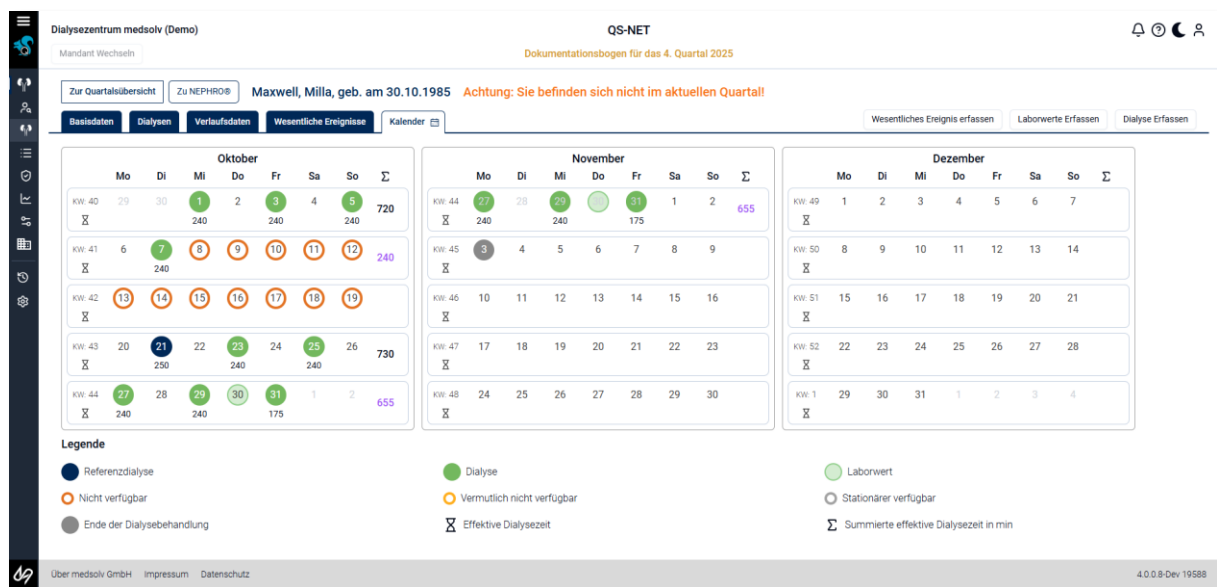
Dialysezentrum medsolv (Demo)

Mandant Wechseln

QS-NET

Dokumentationsbogen für das 4. Quartal 2025

Zur Quartalsübersicht | Zu NEPHRO®

Maxwell, Milla, geb. am 30.10.1985 Achtung: Sie befinden sich nicht im aktuellen Quartal!

Basisdaten | Dialysen | Verlaufsdaten | Wesentliche Ereignisse | Kalender

Wesentliches Ereignis erfassen | Laborwerte Erfassen | Dialyse Erfassen

Oktober

| | Mo | Di | Mi | Do | Fr | Sa | So | Σ |
|---|---|---|---|---|---|---|---|---|
| KW: 40 ⧗ | 29 | 30 | 1 240 | 2 | 3 240 | 4 | 5 240 | 720 |
| KW: 41 ⧗ | 6 | 7 240 | 8 | 9 | 10 | 11 | 12 | 240 |
| KW: 42 ⧗ | 13 | 14 | 15 | 16 | 17 | 18 | 19 | |
| KW: 43 ⧗ | 20 | 21 250 | 22 | 23 240 | 24 | 25 240 | 26 | 730 |
| KW: 44 ⧗ | 27 240 | 28 | 29 240 | 30 | 31 175 | 1 | 2 | 655 |

November

| | Mo | Di | Mi | Do | Fr | Sa | So | Σ |
|---|---|---|---|---|---|---|---|---|
| KW: 44 ⧗ | 27 240 | 28 | 29 240 | 30 | 31 175 | 1 | 2 | 655 |
| KW: 45 ⧗ | 3 | 4 | 5 | 6 | 7 | 8 | 9 | |
| KW: 46 ⧗ | 10 | 11 | 12 | 13 | 14 | 15 | 16 | |
| KW: 47 ⧗ | 17 | 18 | 19 | 20 | 21 | 22 | 23 | |
| KW: 48 ⧗ | 24 | 25 | 26 | 27 | 28 | 29 | 30 | |

Dezember

| | Mo | Di | Mi | Do | Fr | Sa | So | Σ |
|---|---|---|---|---|---|---|---|---|
| KW: 49 ⧗ | 1 | 2 | 3 | 4 | 5 | 6 | 7 | |
| KW: 50 ⧗ | 8 | 9 | 10 | 11 | 12 | 13 | 14 | |
| KW: 51 ⧗ | 15 | 16 | 17 | 18 | 19 | 20 | 21 | |
| KW: 52 ⧗ | 22 | 23 | 24 | 25 | 26 | 27 | 28 | |
| KW: 1 ⧗ | 29 | 30 | 31 | 1 | 2 | 3 | 4 | |

Legende

Referenzdialyse
Dialyse
Laborwert
Nicht verfügbar
Vermutlich nicht verfügbar
Stationärer verfügbar
Ende der Dialysebehandlung
⧗ Effektive Dialysezeit
Σ Summierte effektive Dialysezeit in min

Über medsolv GmbH Impressum Datenschutz

4.0.0.8-Dev 19588